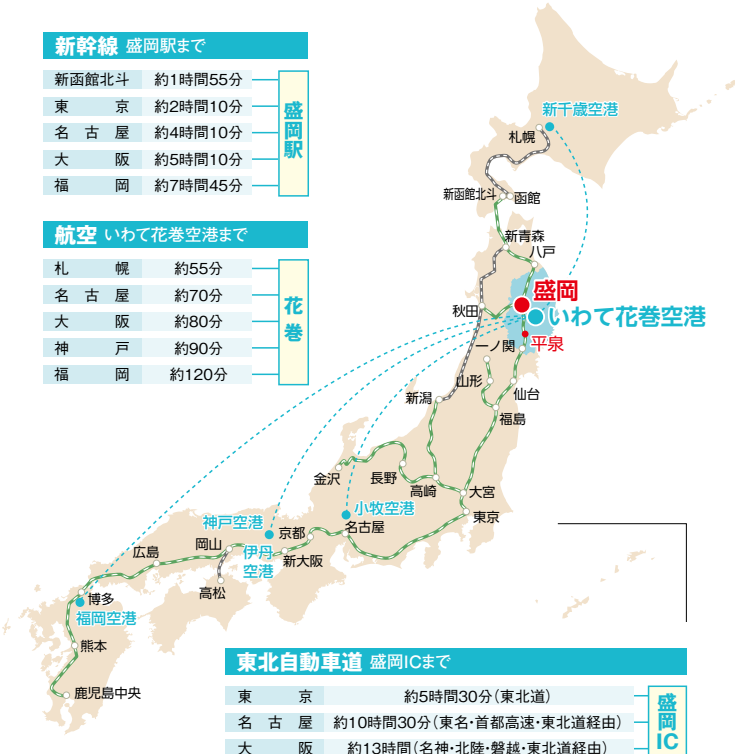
新幹線 盛岡駅まで

| | |
|---|---|
| 新函館北斗 | 約1時間55分 |
| 東京 | 約2時間10分 |
| 名古屋 | 約4時間10分 |
| 大阪 | 約5時間10分 |
| 福岡 | 約7時間45分 |

盛岡駅

航空 いわて花巻空港まで

| | |
|---|---|
| 札幌 | 約55分 |
| 名古屋 | 約70分 |
| 大阪 | 約80分 |
| 神戸 | 約90分 |
| 福岡 | 約120分 |

花巻

新千歳空港
札幌
新函館北斗
函館
新青森
八戸
盛岡
秋田
いわて花巻空港
一ノ関
平泉
山形
仙台
新潟
福島
金沢
長野
高崎
大宮
神戸空港
小牧空港
京都
名古屋
東京
広島
岡山
伊丹空港
新大阪
高松
博多
福岡空港
熊本
鹿児島中央

東北自動車道 盛岡ICまで

| | |
|---|---|
| 東京 | 約5時間30分（東北道） |
| 名古屋 | 約10時間30分（東名・首都高速・東北道経由） |
| 大阪 | 約13時間（名神・北陸・磐越・東北道経由） |

盛岡IC